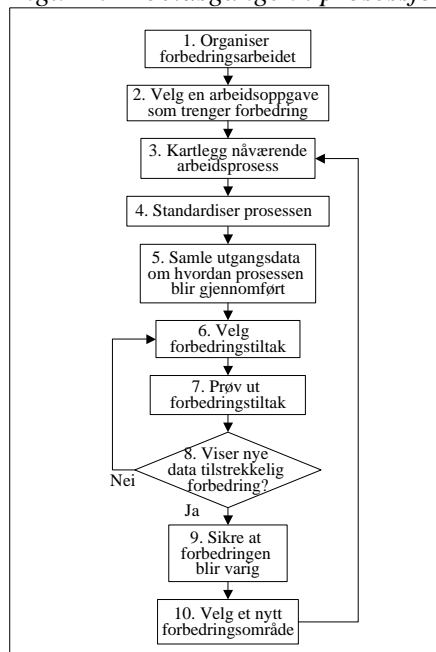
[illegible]

1. Organiser forbedringsarbeidet

2. Velg en arbeidsoppgave som trenger forbedring

3. Kartlegg nåværende arbeidsprosess

4. Standardiser prosessen

5. Samle utgangsdata om hvordan prosessen blir gjennomført

6. Velg forbedringstiltak

7. Prøv ut forbedringstiltak

8. Viser nye data tilstrekkelig forbedring?

Nei

Ja

9. Sikre at forbedringen blir varig

10. Velg et nytt forbedringsområde